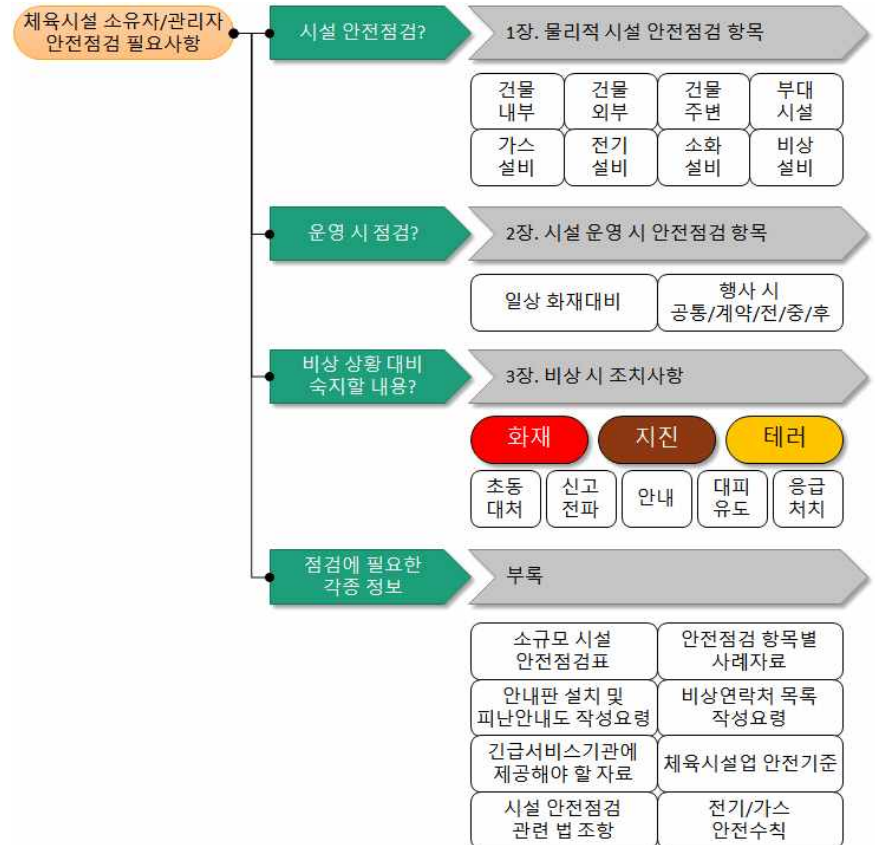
체육시설 소유자/관리자 안전점검 필요사항

시설 안전점검?

1장. 물리적 시설 안전점검 항목

건물 내부
건물 외부
건물 주변
부대 시설
가스 설비
전기 설비
소화 설비
비상 설비

운영 시 점검?

2장. 시설 운영 시 안전점검 항목

일상 화재대비
행사 시 공통/계약/전/중/후

비상 상황 대비 숙지할 내용?

3장. 비상 시 조치사항

화재
지진
테러

초동 대처
신고 전파
안내
대피 유도
응급 처치

점검에 필요한 각종 정보

부록

소규모 시설 안전점검표
안전점검 항목별 사례자료
안내판 설치 및 피난안내도 작성요령
비상연락처 목록 작성요령
긴급서비스기관에 제공해야 할 자료
체육시설업 안전기준
시설 안전점검 관련 법 조항
전기/가스 안전수칙